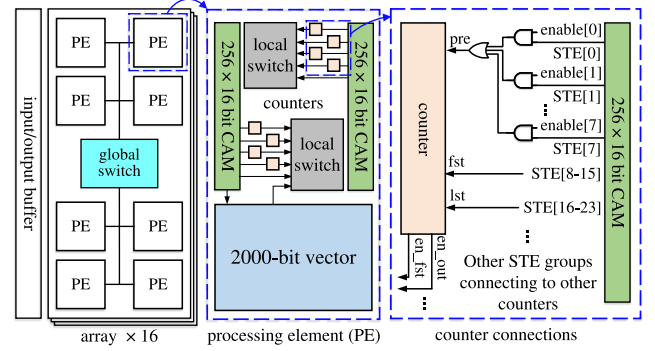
input/output buffer

PE
PE
PE
PE
global switch
PE
PE
PE
PE

array × 16

256 × 16 bit CAM
local switch
256 × 16 bit CAM
counters
256 × 16 bit CAM
local switch
256 × 16 bit CAM
2000-bit vector

processing element (PE)

counter
pre
enable[0]
STE[0]
enable[1]
STE[1]
⋮
enable[7]
STE[7]
fst
STE[8-15]
lst
STE[16-23]
⋮
en_fst
en_out
⋮
Other STE groups connecting to other counters
256 × 16 bit CAM

counter connections